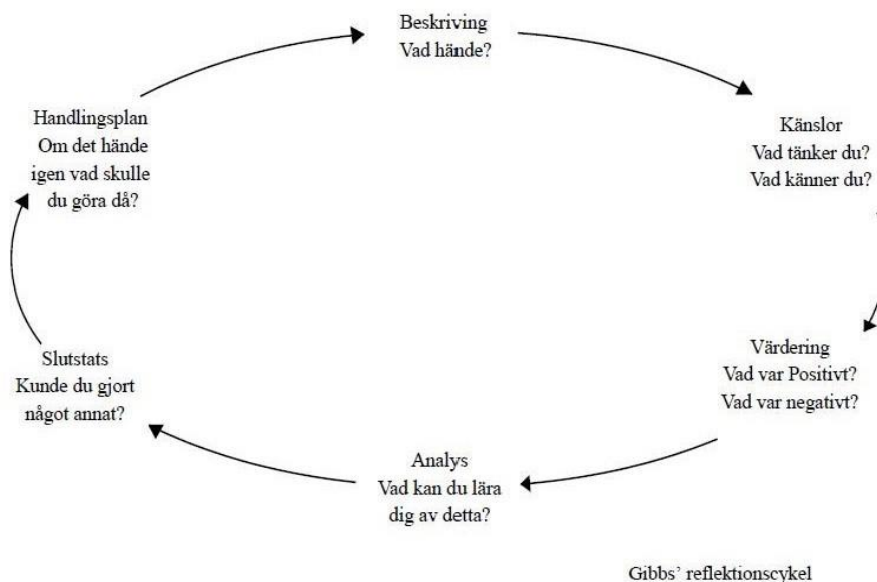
Beskriving
Vad hände?

Känslor
Vad tänker du?
Vad känner du?

Värdering
Vad var Positivt?
Vad var negativt?

Analys
Vad kan du lära dig av detta?

Slutstats
Kunde du gjort något annat?

Handlingsplan
Om det hände igen vad skulle du göra då?

Gibbs' reflektionscykel